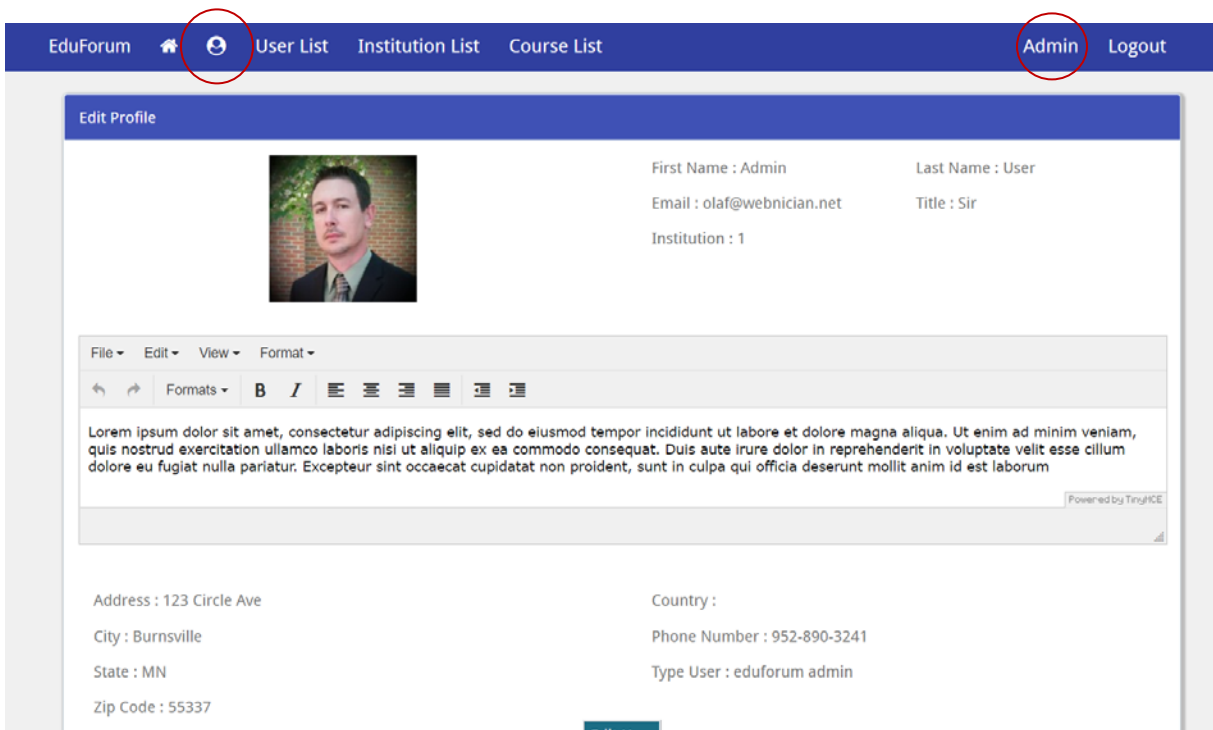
EduForum User List Institution List Course List Admin Logout

Edit Profile

First Name : Admin
Last Name : User
Email : olaf@webnician.net
Title : Sir
Institution : 1

File Edit View Format
Formats B I

Lorem ipsum dolor sit amet, consectetur adipiscing elit, sed do eiusmod tempor incididunt ut labore et dolore magna aliqua. Ut enim ad minim veniam, quis nostrud exercitation ullamco laboris nisi ut aliquip ex ea commodo consequat. Duis aute irure dolor in reprehenderit in voluptate velit esse cillum dolore eu fugiat nulla pariatur. Excepteur sint occaecat cupidatat non proident, sunt in culpa qui officia deserunt mollit anim id est laborum

Powered by TinyMCE

Address : 123 Circle Ave
City : Burnsville
State : MN
Zip Code : 55337
Country :
Phone Number : 952-890-3241
Type User : eduforum admin

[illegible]